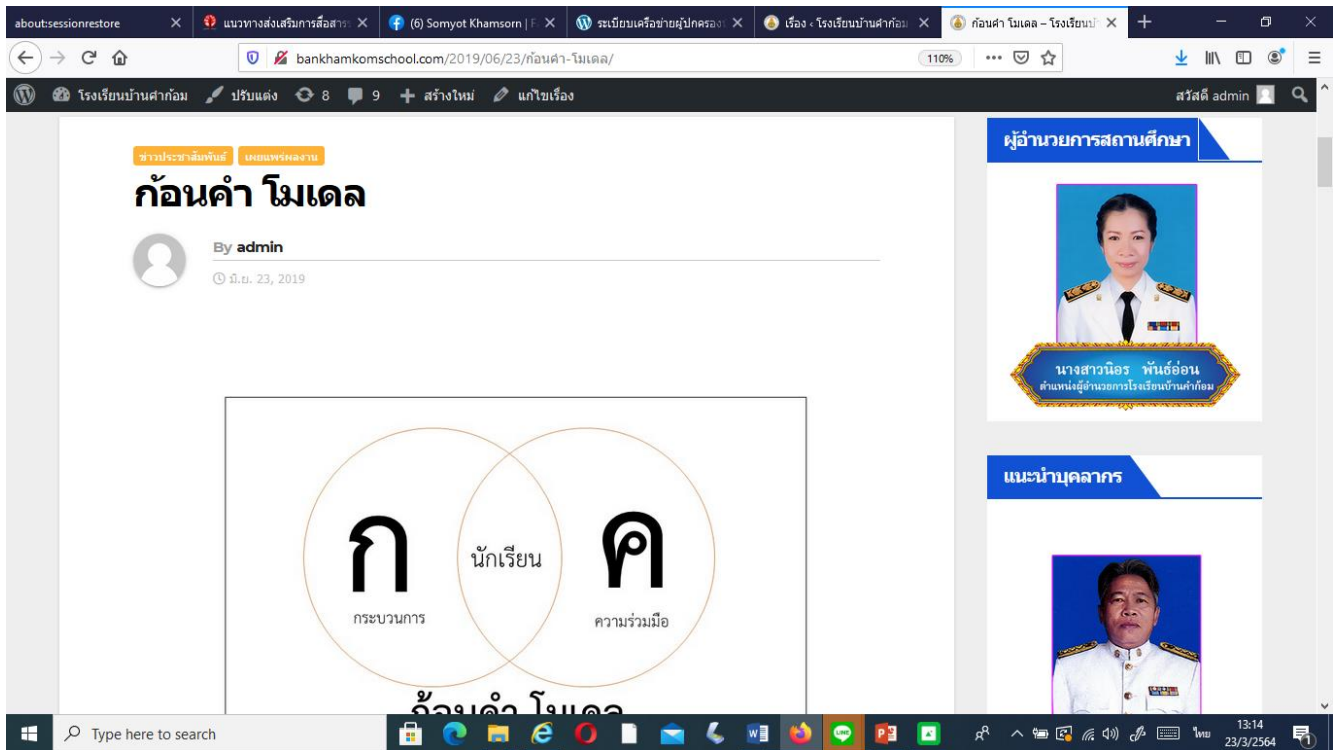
about:sessionrestore ×
แนวทางส่งเสริมการสื่อสาร ×
(6) Somyot Khamsorn | F ×
ระเบียบเครือข่ายผู้ปกครอง ×
เรื่อง ‹ โรงเรียนบ้านคำก้อม ×
ก้อนคำ โมเดล – โรงเรียนบ้า ×

bankhamkomschool.com/2019/06/23/ก้อนคำ-โมเดล/
110%

โรงเรียนบ้านคำก้อม ปรับแต่ง 8 9 สร้างใหม่ แก้ไขเรื่อง
สวัสดี admin

ข่าวประชาสัมพันธ์ เผยแพร่ผลงาน

# ก้อนคำ โมเดล

By admin
มิ.ย. 23, 2019

ก
กระบวนการ
นักเรียน
ค
ความร่วมมือ
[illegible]

ผู้อำนวยการสถานศึกษา

นางสาวนิอร พันธ์อ่อน
ตำแหน่งผู้อำนวยการโรงเรียนบ้านคำก้อม

แนะนำบุคลากร

Type here to search
ไทย
13:14
23/3/2564